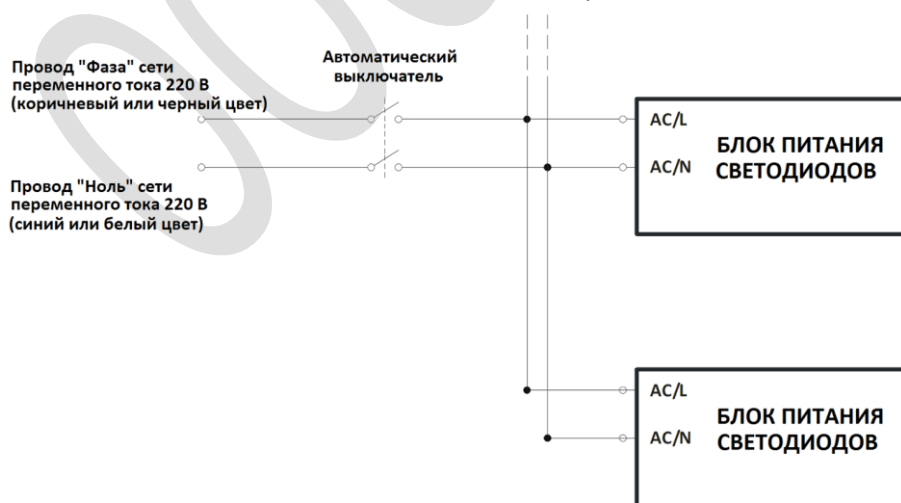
Провод "Фаза" сети переменного тока 220 В (коричневый или черный цвет)

Автоматический выключатель

Провод "Ноль" сети переменного тока 220 В (синий или белый цвет)

AC/L
AC/N
БЛОК ПИТАНИЯ СВЕТОДИОДОВ

AC/L
AC/N
БЛОК ПИТАНИЯ СВЕТОДИОДОВ